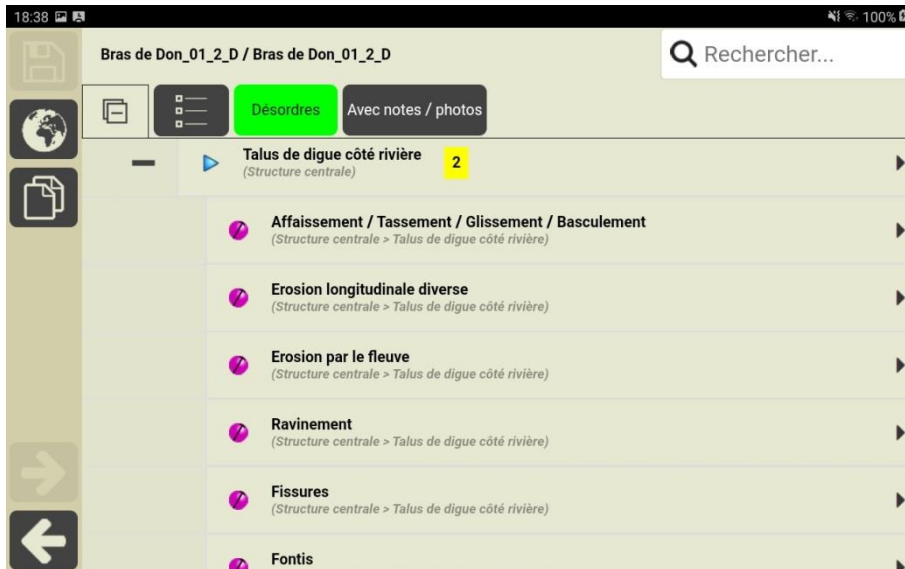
18:38

100%

Bras de Don_01_2_D / Bras de Don_01_2_D

Rechercher...

Désordres

Avec notes / photos

Talus de digue côté rivière
(Structure centrale)

2

Affaissement / Tassement / Glissement / Basculement
(Structure centrale > Talus de digue côté rivière)

Erosion longitudinale diverse
(Structure centrale > Talus de digue côté rivière)

Erosion par le fleuve
(Structure centrale > Talus de digue côté rivière)

Ravinement
(Structure centrale > Talus de digue côté rivière)

Fissures
(Structure centrale > Talus de digue côté rivière)

Fontis